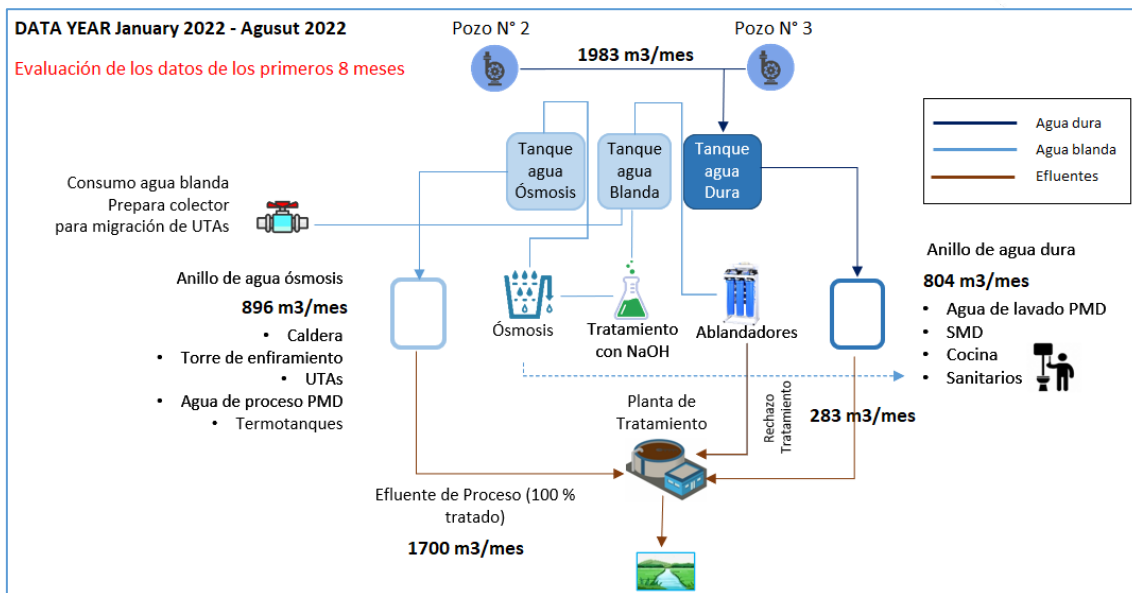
DATA YEAR January 2022 - Agusut 2022

Evaluación de los datos de los primeros 8 meses

Pozo N° 2

Pozo N° 3

1983 m3/mes

Agua dura
Agua blanda
Efluentes

Tanque agua Ósmosis

Tanque agua Blanda

Tanque agua Dura

Consumo agua blanda
Prepara colector
para migración de UTAs

Anillo de agua ósmosis
896 m3/mes
• Caldera
• Torre de enfiramiento
• UTAs
• Agua de proceso PMD
• Termotanques

Ósmosis

Tratamiento con NaOH

Ablandadores

Anillo de agua dura
804 m3/mes
• Agua de lavado PMD
• SMD
• Cocina
• Sanitarios

Rechazo Tratamiento

283 m3/mes

Planta de Tratamiento

Efluente de Proceso (100 % tratado)

1700 m3/mes